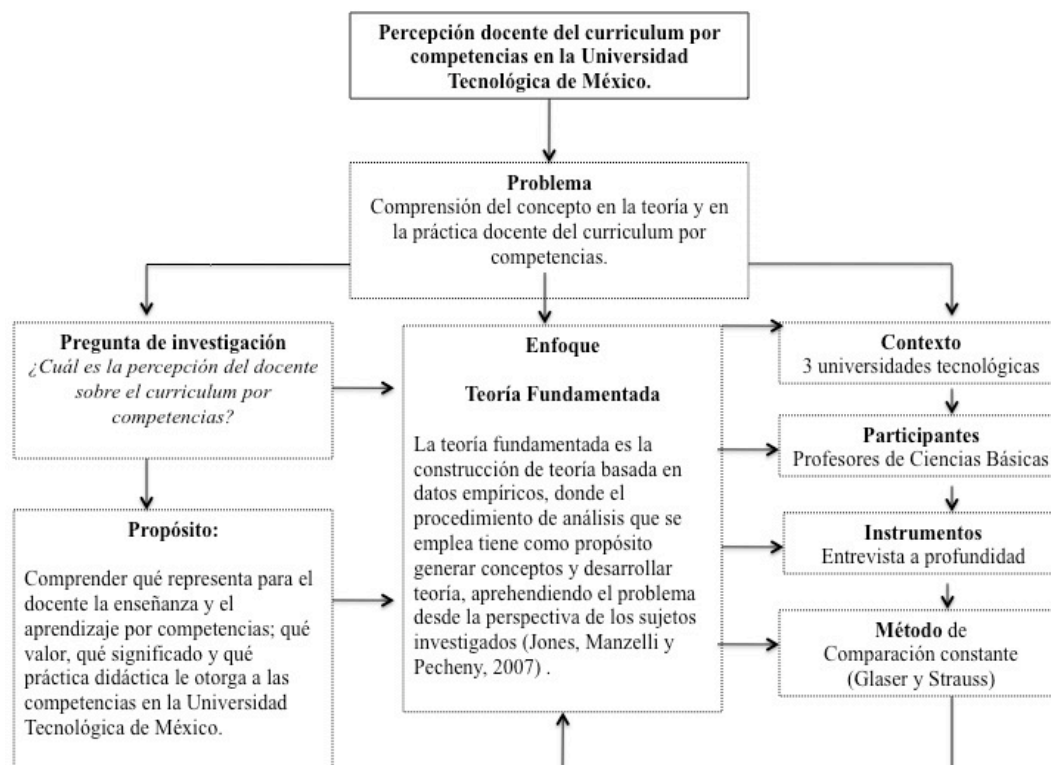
Percepción docente del curriculum por competencias en la Universidad Tecnológica de México.

Problema
Comprensión del concepto en la teoría y en la práctica docente del curriculum por competencias.

Pregunta de investigación
¿Cuál es la percepción del docente sobre el curriculum por competencias?

Propósito:

Comprender qué representa para el docente la enseñanza y el aprendizaje por competencias; qué valor, qué significado y qué práctica didáctica le otorga a las competencias en la Universidad Tecnológica de México.

Enfoque

Teoría Fundamentada

La teoría fundamentada es la construcción de teoría basada en datos empíricos, donde el procedimiento de análisis que se emplea tiene como propósito generar conceptos y desarrollar teoría, aprehendiendo el problema desde la perspectiva de los sujetos investigados (Jones, Manzelli y Pecheny, 2007) .

Contexto
3 universidades tecnológicas

Participantes
Profesores de Ciencias Básicas

Instrumentos
Entrevista a profundidad

Método de
Comparación constante
(Glaser y Strauss)